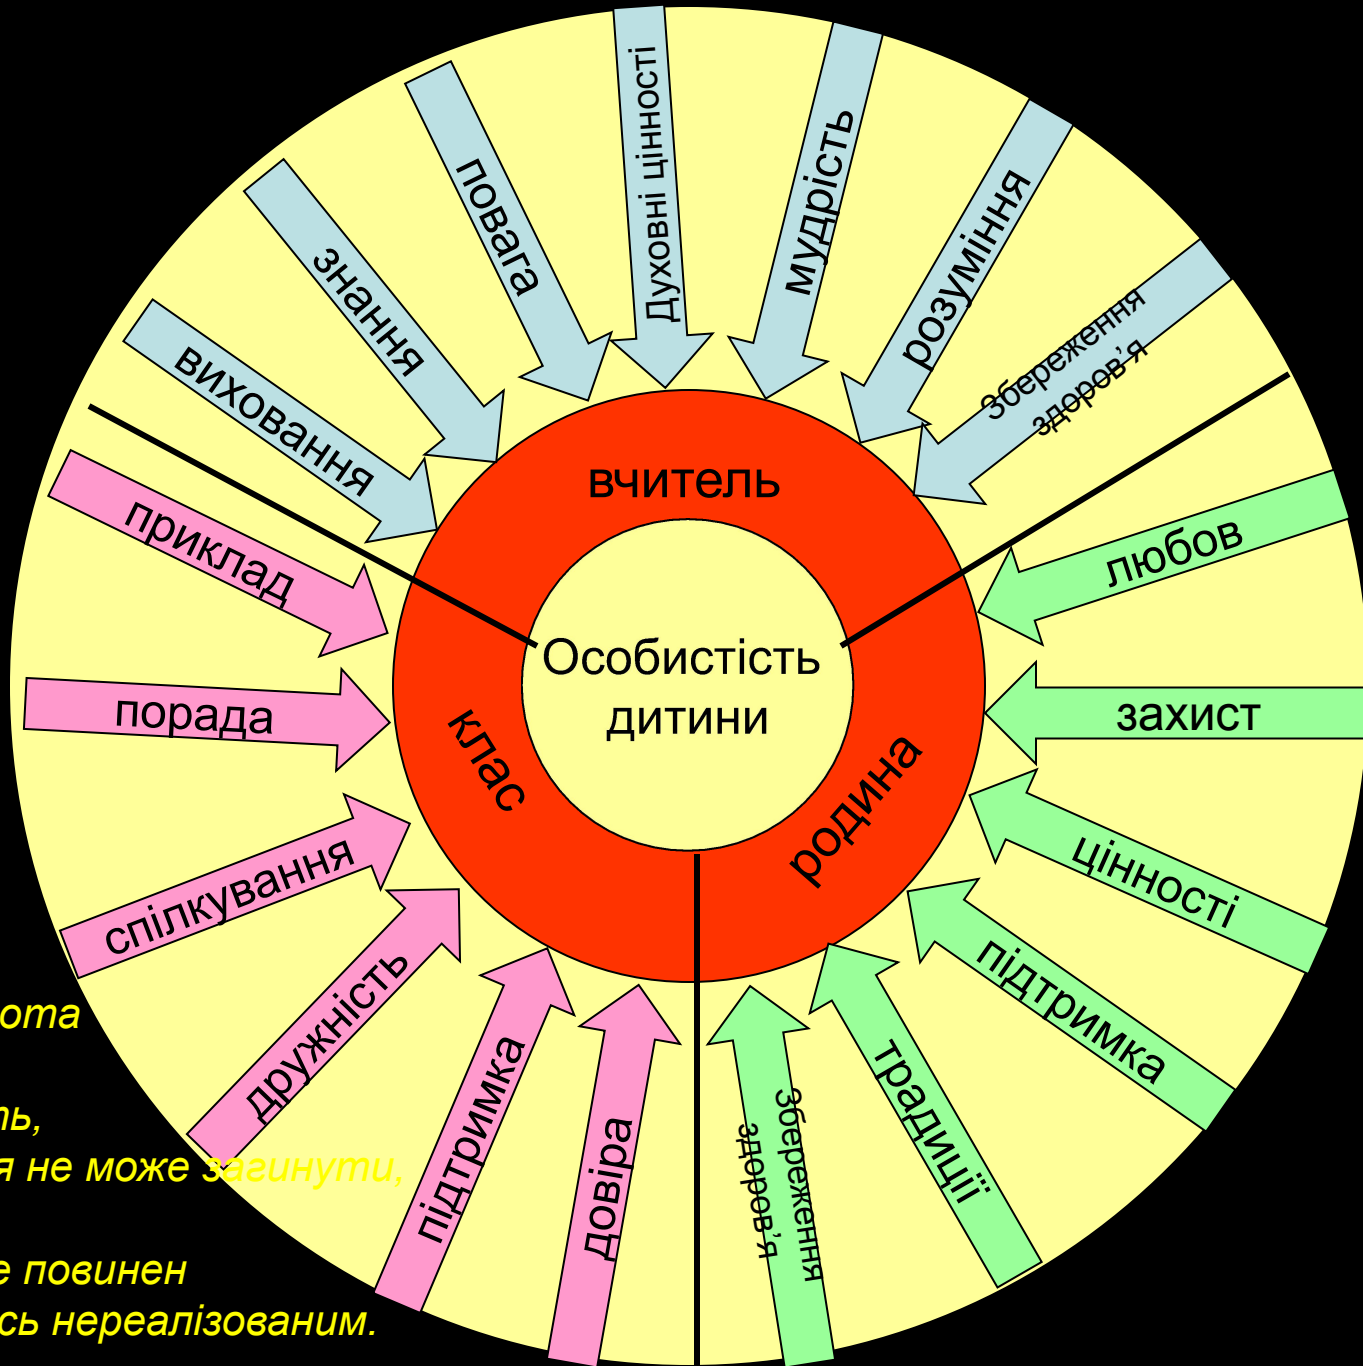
виховання
знання
повага
Духовні цінності
мудрість
розуміння
Збереження здоров'я
вчитель
любов
захист
цінності
підтримка
традиції
Збереження здоров'я
родина
Особистість дитини
клас
приклад
порада
спілкування
дружність
підтримка
довіра

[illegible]ота
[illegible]ть,
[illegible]я не може загинути,
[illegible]е повинен
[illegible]сь нереалізованим.